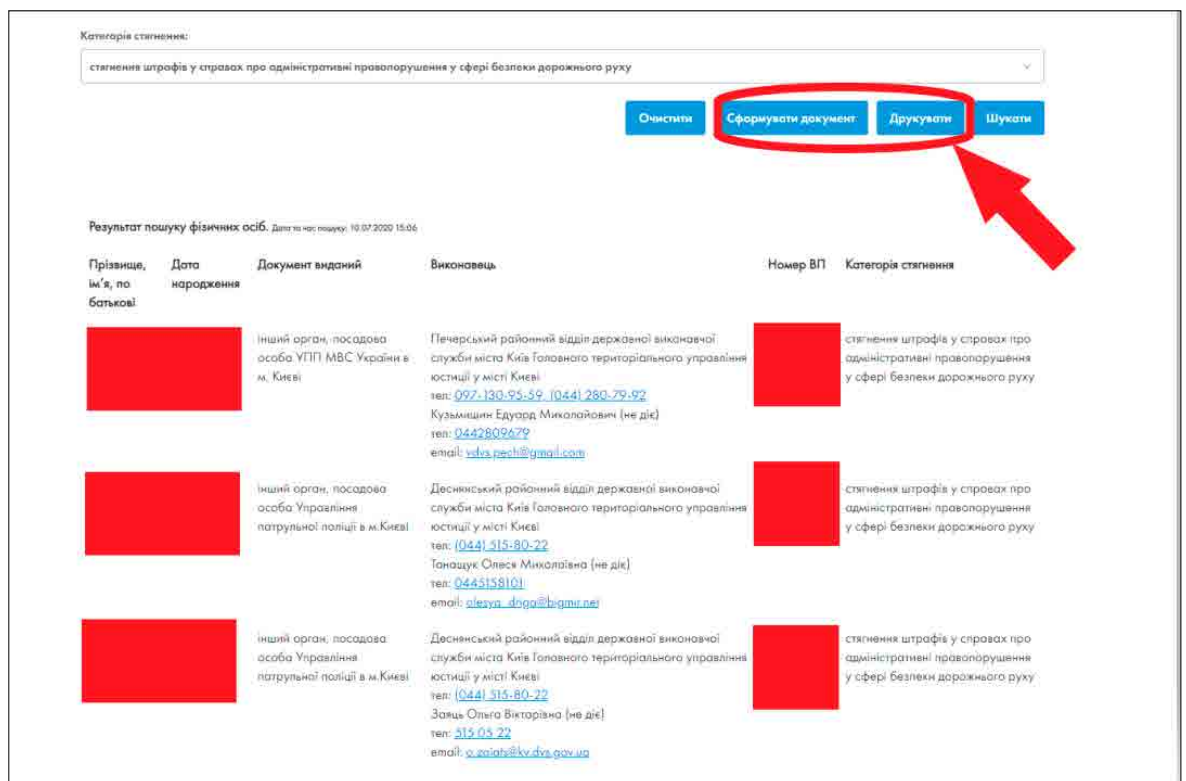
Категорія стягнення:

стягнення штрафів у справах про адміністративні правопорушення у сфері безпеки дорожнього руху

Очистити | Сформувати документ | Друкувати | Шукати

Результат пошуку фізичних осіб. Дата та час пошуку: 10.07.2020 15:06

| Прізвище, ім'я, по батькові | Дата народження | Документ виданий | Виконавець | Номер ВП | Категорія стягнення |
|---|---|---|---|---|---|
| | | інший орган, посадова особа УПП МВС України в м. Києві | Печерський районний відділ державної виконавчої служби міста Київ Головного територіального управління юстиції у місті Києві тел: 097-130-95-59, (044) 280-79-92 Кузьмищин Едуард Миколайович (не діє) тел: 0442809679 email: vdvs.pech@gmail.com | | стягнення штрафів у справах про адміністративні правопорушення у сфері безпеки дорожнього руху |
| | | інший орган, посадова особа Управління патрульної поліції в м.Києві | Деснянський районний відділ державної виконавчої служби міста Київ Головного територіального управління юстиції у місті Києві тел: (044) 515-80-22 Танащук Олеся Миколаївна (не діє) тел: 0445158101 email: olesya_dnga@bigmir.net | | стягнення штрафів у справах про адміністративні правопорушення у сфері безпеки дорожнього руху |
| | | інший орган, посадова особа Управління патрульної поліції в м.Києві | Деснянський районний відділ державної виконавчої служби міста Київ Головного територіального управління юстиції у місті Києві тел: (044) 515-80-22 Заяць Ольга Вікторівна (не діє) тел: 515 05 22 email: o.zaiats@kv.dvs.gov.ua | | стягнення штрафів у справах про адміністративні правопорушення у сфері безпеки дорожнього руху |